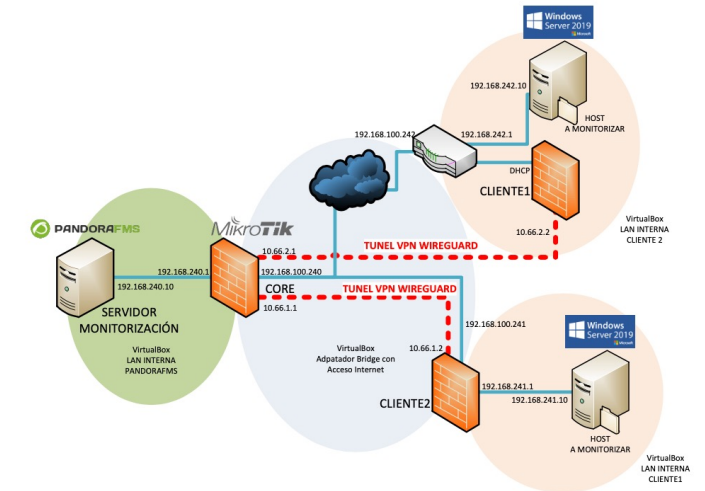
Windows Server 2019

192.168.242.10

HOST
A MONITORIZAR

192.168.100.242

192.168.242.1

DHCP

CLIENTE1

VirtualBox
LAN INTERNA
CLIENTE 2

PANDORAFMS

MikroTik

10.66.2.1

TUNEL VPN WIREGUARD

10.66.2.2

192.168.240.1

192.168.100.240

192.168.240.10

CORE

TUNEL VPN WIREGUARD

10.66.1.1

SERVIDOR
MONITORIZACIÓN

VirtualBox
LAN INTERNA
PANDORAFMS

192.168.100.241

Windows Server 2019

VirtualBox
Adpatador Bridge con
Acceso Internet

10.66.1.2

192.168.241.1

CLIENTE2

192.168.241.10

HOST
A MONITORIZAR

VirtualBox
LAN INTERNA
CLIENTE1